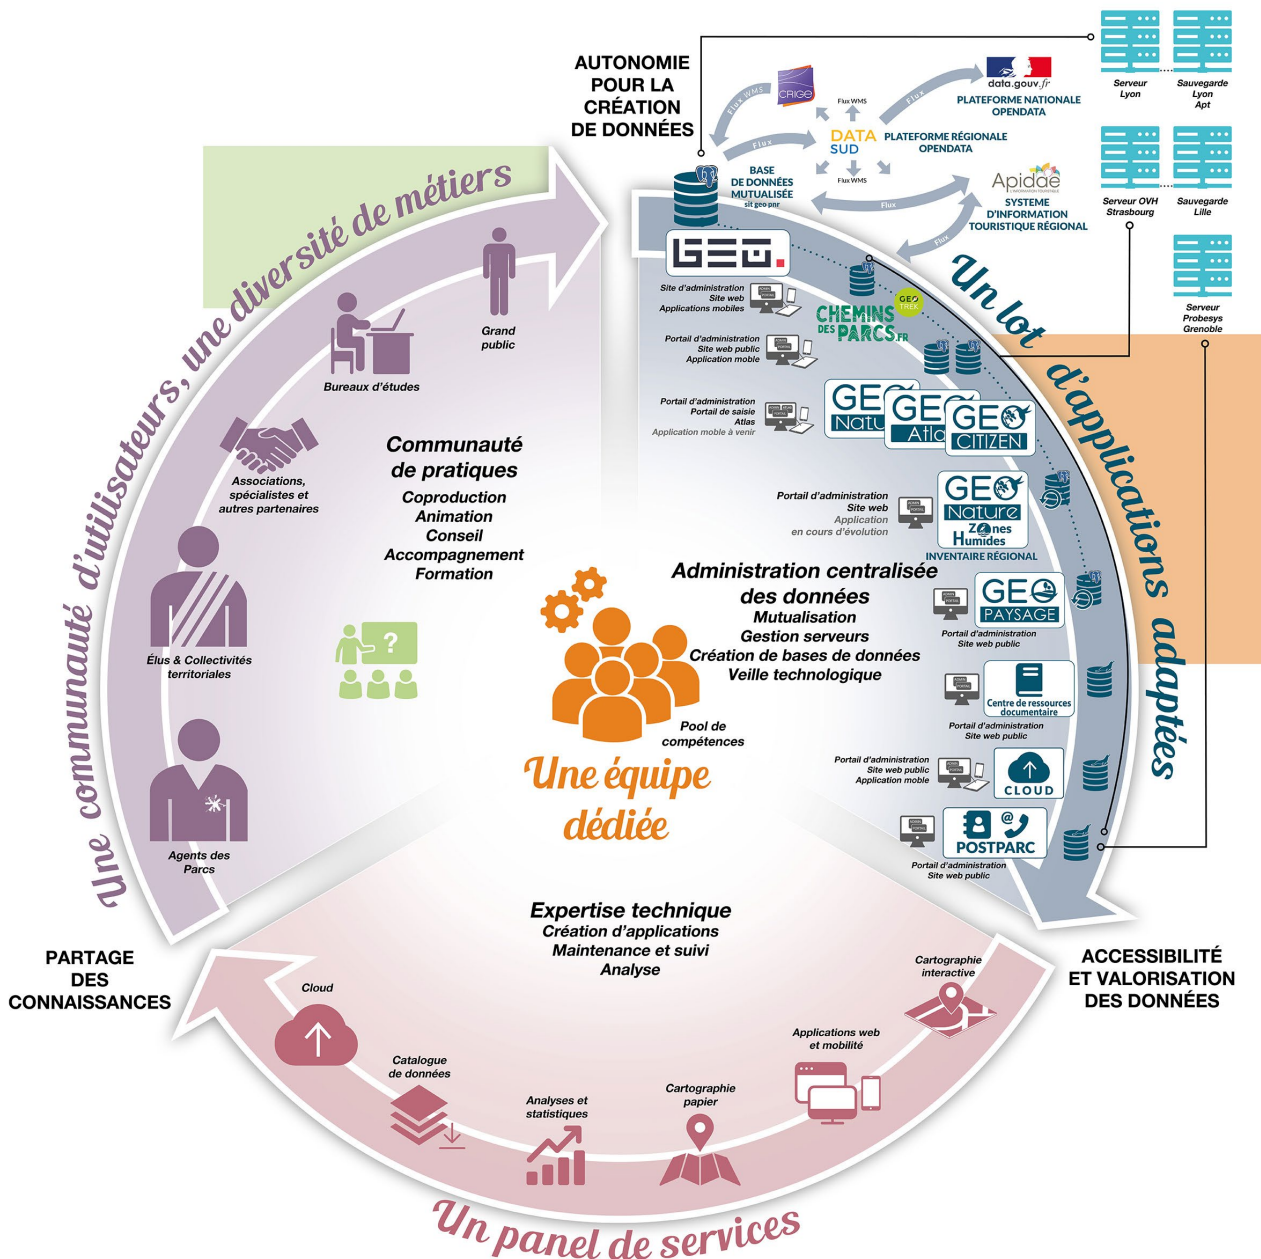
AUTONOMIE POUR LA CRÉATION DE DONNÉES

CRIGE

Flux WMS

Flux WMS

Flux

data.gouv.fr

PLATEFORME NATIONALE OPENDATA

Flux

DATA SUD

PLATEFORME RÉGIONALE OPENDATA

Flux WMS

BASE DE DONNÉES MUTUALISÉE
sit geo pnr

Flux

Apidae

SYSTEME D'INFORMATION TOURISTIQUE RÉGIONAL

Flux

Serveur Lyon

Sauvegarde Lyon Apt

Serveur OVH Strasbourg

Sauvegarde Lille

Serveur Probesys Grenoble

Une communauté d'utilisateurs, une diversité de métiers

Grand public

Bureaux d'études

Associations, spécialistes et autres partenaires

Élus & Collectivités territoriales

Agents des Parcs

Communauté de pratiques
Coproduction
Animation
Conseil
Accompagnement
Formation

GEO.

Site d'administration
Site web
Applications mobiles

CHEMINS DES PARCS.FR

GEO TREK

Portail d'administration
Site web public
Application mobile

Portail d'administration
Portail de saisie
Atlas
Application mobile à venir

GEO Nature

GEO Atlas

GEO CITIZEN

Portail d'administration
Site web
Application
en cours d'évolution

GEO Nature Zones Humides
INVENTAIRE RÉGIONAL

Un lot d'applications adaptées

Administration centralisée des données
Mutualisation
Gestion serveurs
Création de bases de données
Veille technologique

GEO PAYSAGE
Portail d'administration
Site web public

Centre de ressources documentaire
Portail d'administration
Site web public

Portail d'administration
Site web public
Application mobile

CLOUD

POSTPARC
Portail d'administration
Site web public

Pool de compétences

Une équipe dédiée

Expertise technique
Création d'applications
Maintenance et suivi
Analyse

PARTAGE DES CONNAISSANCES

ACCESSIBILITÉ ET VALORISATION DES DONNÉES

Cloud

Catalogue de données

Analyses et statistiques

Cartographie papier

Applications web et mobilité

Cartographie interactive

Un panel de services